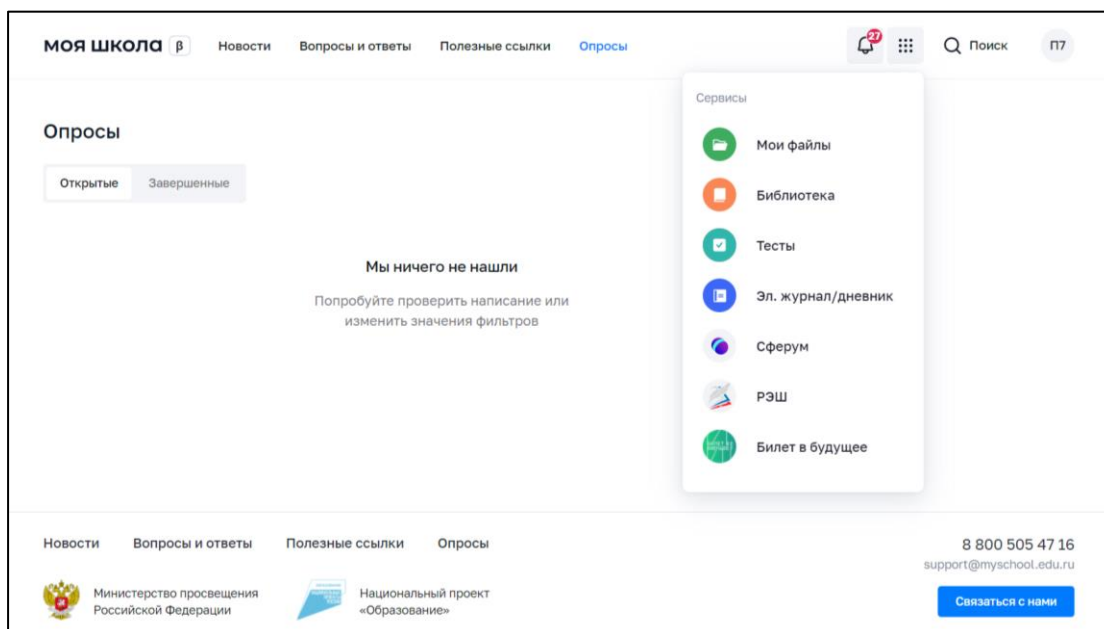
моя школа β Новости Вопросы и ответы Полезные ссылки Опросы

27

Поиск П7

Опросы

Открытые Завершенные

Мы ничего не нашли

Попробуйте проверить написание или изменить значения фильтров

Сервисы

Мои файлы

Библиотека

Тесты

Эл. журнал/дневник

Сферум

РЭШ

Билет в будущее

Новости Вопросы и ответы Полезные ссылки Опросы

8 800 505 47 16
support@myschool.edu.ru

Министерство просвещения Российской Федерации

Национальный проект «Образование»

Связаться с нами